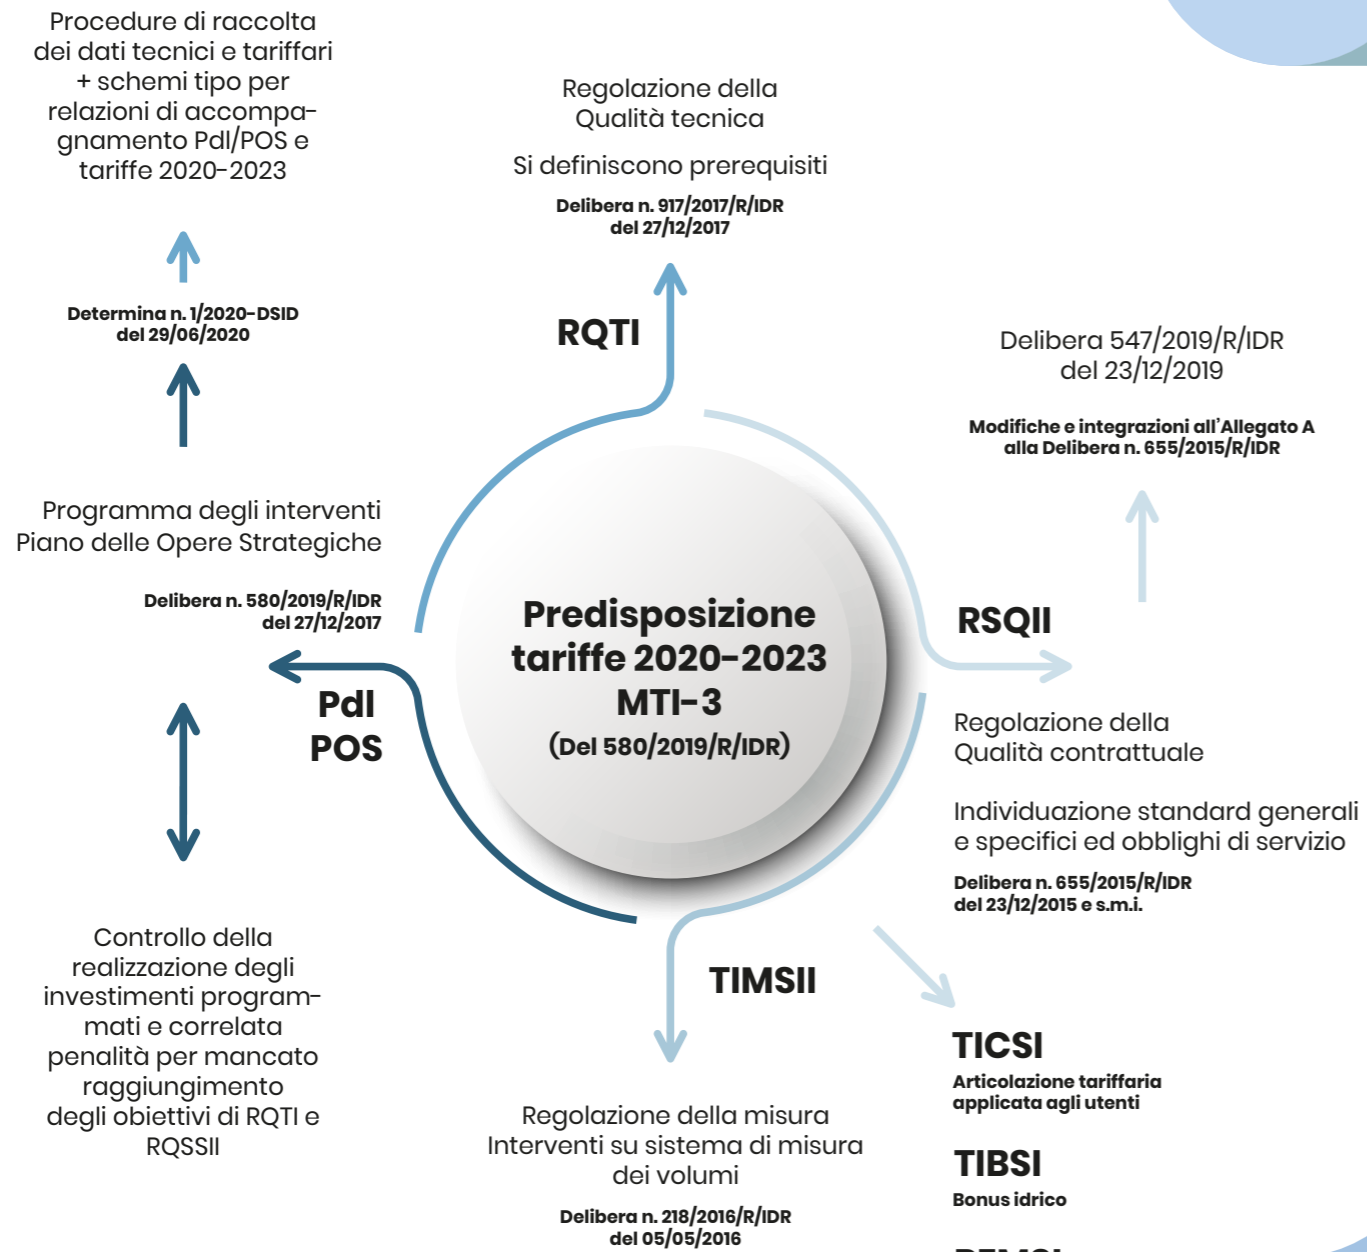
Procedure di raccolta dei dati tecnici e tariffari + schemi tipo per relazioni di accompagnamento PdI/POS e tariffe 2020-2023

Determina n. 1/2020-DSID del 29/06/2020

Regolazione della Qualità tecnica

Si definiscono prerequisiti

Delibera n. 917/2017/R/IDR del 27/12/2017

RQTI

Delibera 547/2019/R/IDR del 23/12/2019

Modifiche e integrazioni all'Allegato A alla Delibera n. 655/2015/R/IDR

Programma degli interventi Piano delle Opere Strategiche

Delibera n. 580/2019/R/IDR del 27/12/2017

Predisposizione tariffe 2020-2023 MTI-3 (Del 580/2019/R/IDR)

RSQII

PdI POS

Regolazione della Qualità contrattuale

Individuazione standard generali e specifici ed obblighi di servizio

Delibera n. 655/2015/R/IDR del 23/12/2015 e s.m.i.

Controllo della realizzazione degli investimenti programmati e correlata penalità per mancato raggiungimento degli obiettivi di RQTI e RQSSII

TIMSII

TICSI
Articolazione tariffaria applicata agli utenti

TIBSI
Bonus idrico

Regolazione della misura Interventi su sistema di misura dei volumi

Delibera n. 218/2016/R/IDR del 05/05/2016

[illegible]